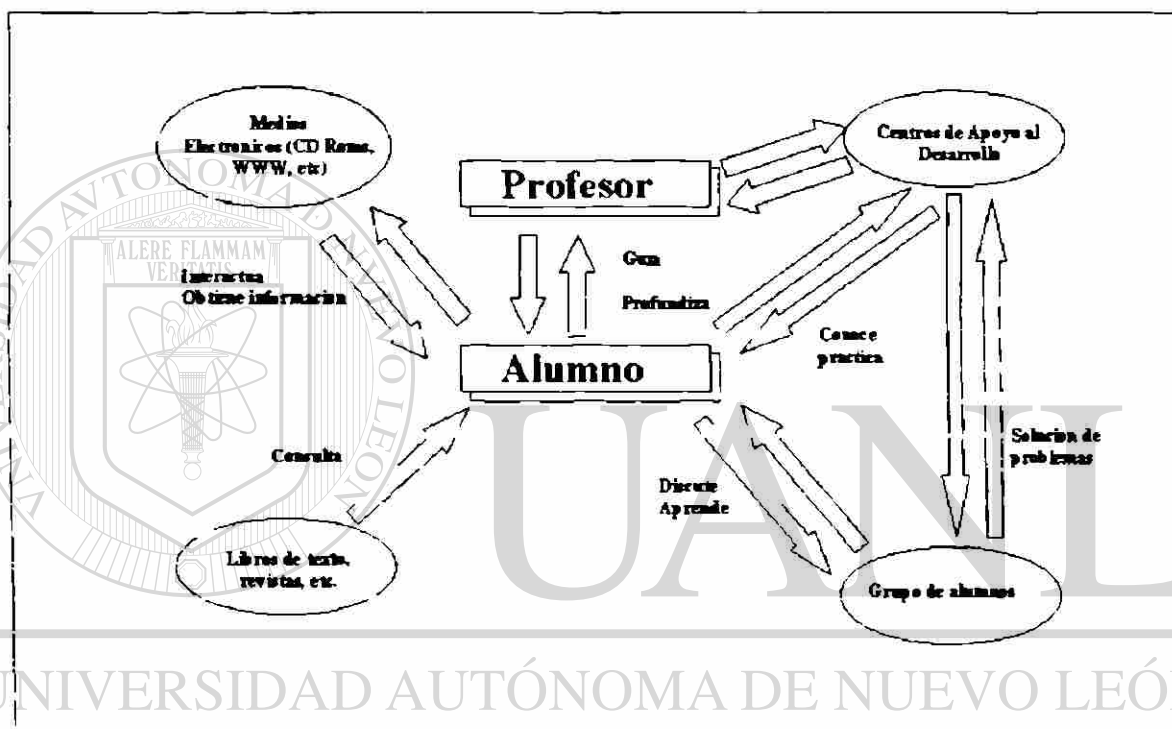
Medios Electronicos (CD Roms, WWW, etc)

Profesor

Centros de Apoyo al Desarrollo

ALERE FLAMMAM VERITATIS

Interactua Obtiene informacion

Guia

Profundiza

Alumno

Conoce practica

Consulta

Discute Aprende

Solucion de problemas

Libros de texto, revistas, etc.

Grupo de alumnos

UANL

UNIVERSIDAD AUTÓNOMA DE NUEVO LEÓN